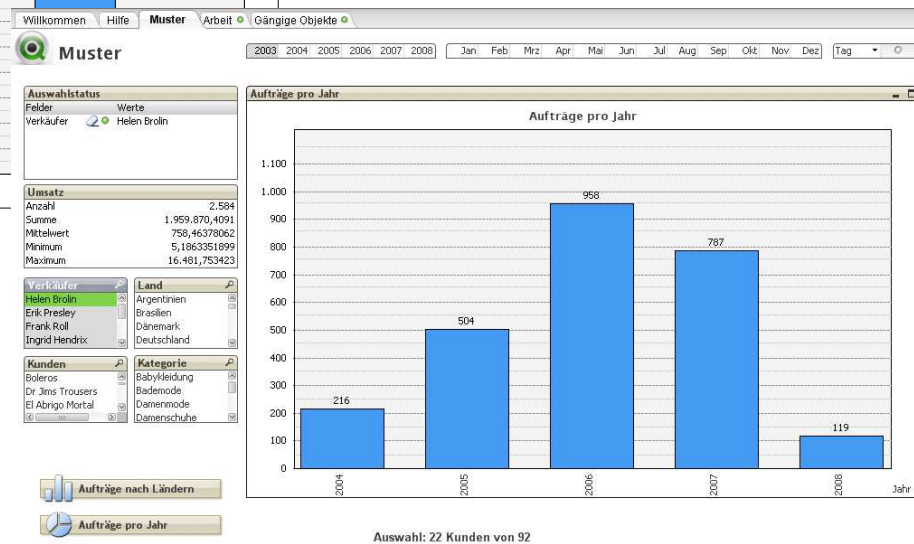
Willkommen | Hilfe | Muster | Arbeit | Gängige Objekte

Muster

2003 2004 2005 2006 2007 2008 | Jan Feb Mrz Apr Mai Jun Jul Aug Sep Okt Nov Dez | Tag

Auswahlstatus

| Felder | Werte |
|---|---|
| Verkäufer | Helen Brolin |

Umsatz

| | |
|---|---|
| Anzahl | 2.584 |
| Summe | 1.959.870,4091 |
| Mittelwert | 758,46378062 |
| Minimum | 5,1863351899 |
| Maximum | 16.481,753423 |

Verkäufer
Helen Brolin
Erik Presley
Frank Roll
Ingrid Hendrix

Land
Argentinien
Brasilien
Dänemark
Deutschland

Kunden
Boleros
Dr Jims Trousers
El Abrigo Mortal

Kategorie
Babykleidung
Bademode
Damenmode
Damenschuhe

Aufträge nach Ländern

Aufträge pro Jahr

Aufträge pro Jahr

Aufträge pro Jahr

1.100
1.000
900
800
700
600
500
400
300
200
100
0

216
504
958
787
119

2004
2005
2006
2007
2008
Jahr

Auswahl: 22 Kunden von 92